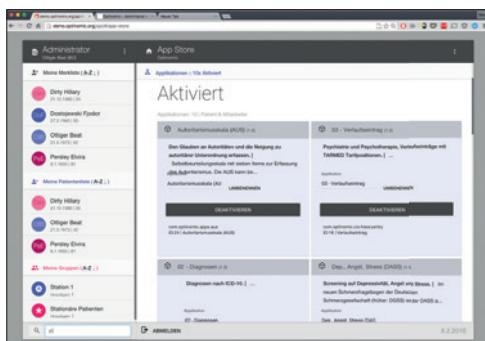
demo.optimeris.org/app-store

Administrator
Ottiger Beat (BO)

App Store
Optimeris

Meine Merkliste (A-Z)

Dirty Hillary

Dostojewski Fjodor

Ottiger Beat

Pentley Elvira

Meine Patientenliste (A-Z)

Dirty Hillary

Ottiger Beat

Pentley Elvira

Meine Gruppen (A-Z)

Station 1

Stationäre Patienten

Applikationen / 10x Aktiviert

Aktiviert

Applikationen: 10 | Patient & Mitarbeiter

Autoritarismusskala (AUS)

Den Glauben an Autoritäten und die Neigung zu autoritärer Unterordnung erfassen.

Selbstbeurteilungsskala mit sieben Items zur Erfassung des Autoritarismus.

Autoritarismusskala (AU

UNBEKANNT

DEAKTIVIEREN

03 - Verlaufsantrag

Psychiatrie und Psychotherapie, Verlaufsanträge mit TARMED Tarifpositionen.

03 - Verlaufsantrag

UNBEKANNT

DEAKTIVIEREN

02 - Diagnosen

Diagnosen nach ICD-10.

Dep., Angst, Stress (DASS)

Screening auf Depression, Angst und Stress.

ABMELDEN

8.2.2016